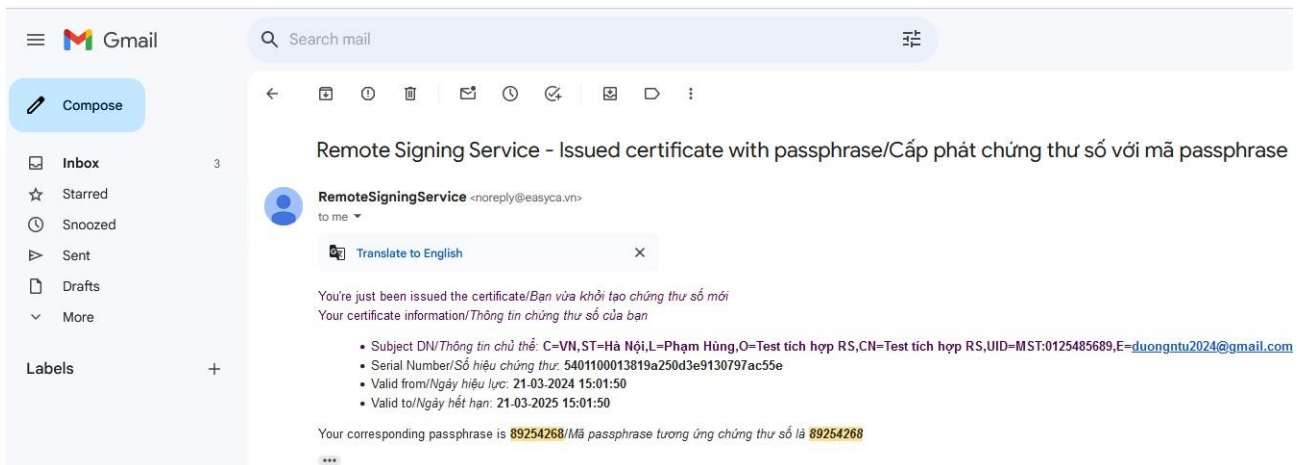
Gmail

Search mail

Compose

Inbox 3
Starred
Snoozed
Sent
Drafts
More

Labels +

Remote Signing Service - Issued certificate with passphrase/Cấp phát chứng thư số với mã passphrase

RemoteSigningService <noreply@easyca.vn>
to me

Translate to English

You're just been issued the certificate/Bạn vừa khởi tạo chứng thư số mới
Your certificate information/Thông tin chứng thư số của bạn

- Subject DN/Thông tin chủ thể: C=VN,ST=Hà Nội,L=Phạm Hùng,O=Test tích hợp RS,CN=Test tích hợp RS,UID=MST:0125485689,E=duongntu2024@gmail.com
- Serial Number/Số hiệu chứng thư: 5401100013819a250d3e9130797ac55e
- Valid from/Ngày hiệu lực: 21-03-2024 15:01:50
- Valid to/Ngày hết hạn: 21-03-2025 15:01:50

Your corresponding passphrase is 89254268/Mã passphrase tương ứng chứng thư số là 89254268